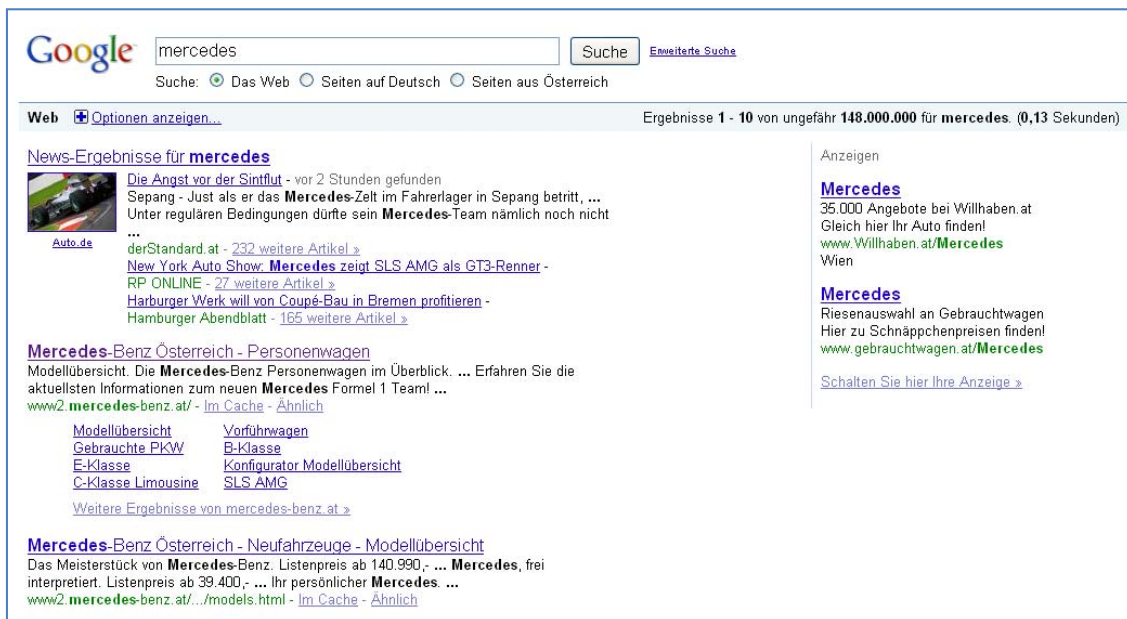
Google mercedes Suche Erweiterte Suche

Suche: Das Web Seiten auf Deutsch Seiten aus Österreich

Web Optionen anzeigen...

Ergebnisse 1 - 10 von ungefähr 148.000.000 für mercedes. (0,13 Sekunden)

News-Ergebnisse für mercedes

Die Angst vor der Sintflut - vor 2 Stunden gefunden
Sepang - Just als er das Mercedes-Zelt im Fahrerlager in Sepang betritt, ... Unter regulären Bedingungen dürfte sein Mercedes-Team nämlich noch nicht ...

Auto.de

derStandard.at - 232 weitere Artikel »
New York Auto Show: Mercedes zeigt SLS AMG als GT3-Renner - RP ONLINE - 27 weitere Artikel »
Harburger Werk will von Coupé-Bau in Bremen profitieren - Hamburger Abendblatt - 165 weitere Artikel »

Mercedes-Benz Österreich - Personenwagen
Modellübersicht. Die Mercedes-Benz Personenwagen im Überblick. ... Erfahren Sie die aktuellsten Informationen zum neuen Mercedes Formel 1 Team! ...
www2.mercedes-benz.at/ - Im Cache - Ähnlich

Modellübersicht
Gebrauchte PKW
E-Klasse
C-Klasse Limousine
Vorführwagen
B-Klasse
Konfigurator Modellübersicht
SLS AMG

Weitere Ergebnisse von mercedes-benz.at »

Mercedes-Benz Österreich - Neufahrzeuge - Modellübersicht
Das Meisterstück von Mercedes-Benz. Listenpreis ab 140.990,- ... Mercedes, frei interpretiert. Listenpreis ab 39.400,- ... Ihr persönlicher Mercedes. ...
www2.mercedes-benz.at/.../models.html - Im Cache - Ähnlich

Anzeigen

Mercedes
35.000 Angebote bei Willhaben.at
Gleich hier Ihr Auto finden!
www.Willhaben.at/Mercedes
Wien

Mercedes
Riesenauswahl an Gebrauchtwagen
Hier zu Schnäppchenpreisen finden!
www.gebrauchtwagen.at/Mercedes

Schalten Sie hier Ihre Anzeige »